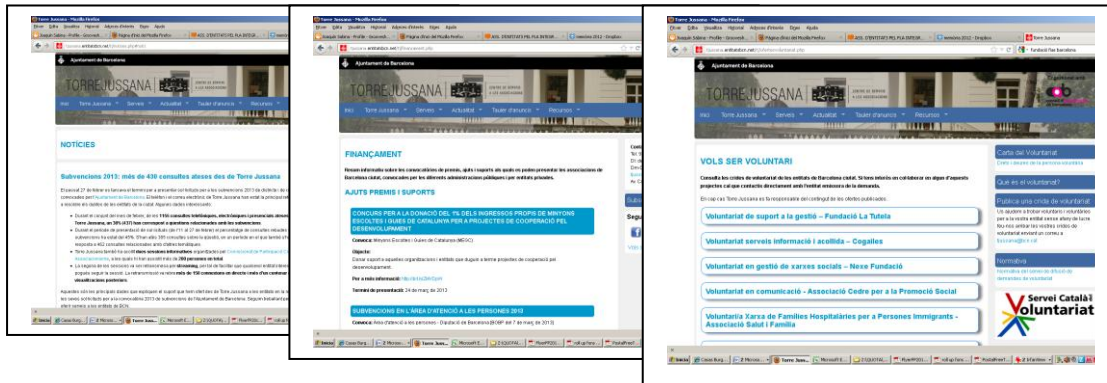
Torre Jussana - Mozilla Firefox

Ajuntament de Barcelona

TORREJUSSANA

Inici Torre Jussana Serveis Actualitat Tauler d'anuncis Recursos

NOTÍCIES

Subvencions 2013: més de 430 consultes ateses des de Torre Jussana

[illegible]

Torre Jussana - Mozilla Firefox

Ajuntament de Barcelona

TORREJUSSANA

Inici Torre Jussana Serveis Actualitat Tauler d'anuncis Recursos

FINANÇAMENT

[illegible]

AJUTS PREMIS I SUPORTS

CONCURS PER A LA DONACIÓ DEL 1% DELS INGRESSOS PROPIS DE MINYONS ESCOLTES I GUIES DE CATALUNYA PER A PROJECTES DE COOPERACIÓ PEL DESENVOLUPAMENT

Convoca: Minyons Escoltes i Guies de Catalunya (MEGC)

Objecte:

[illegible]

Per a més informació: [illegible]

Termini de presentació: 24 de març de 2013

SUBVENCIONS EN L'ÀREA D'ATENCIÓ A LES PERSONES 2013

Convoca: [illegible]

Torre Jussana - Mozilla Firefox

Ajuntament de Barcelona

TORREJUSSANA

Inici Torre Jussana Serveis Actualitat Tauler d'anuncis Recursos

VOLS SER VOLUNTARI

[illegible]

Voluntariat de suport a la gestió – Fundació La Tutela

Voluntariat serveis informació i acollida – Cogailes

Voluntariat en gestió de xarxes socials – Nexe Fundació

Voluntariat en comunicació - Associació Cedre per a la Promoció Social

Voluntariat Xarxa de Famílies Hospitalàries per a Persones Immigrants - Associació Salut i Família

Carta del Voluntariat

Què és el voluntariat?

Publica una oferta de voluntariat

Normativa

Servei Català del Voluntariat